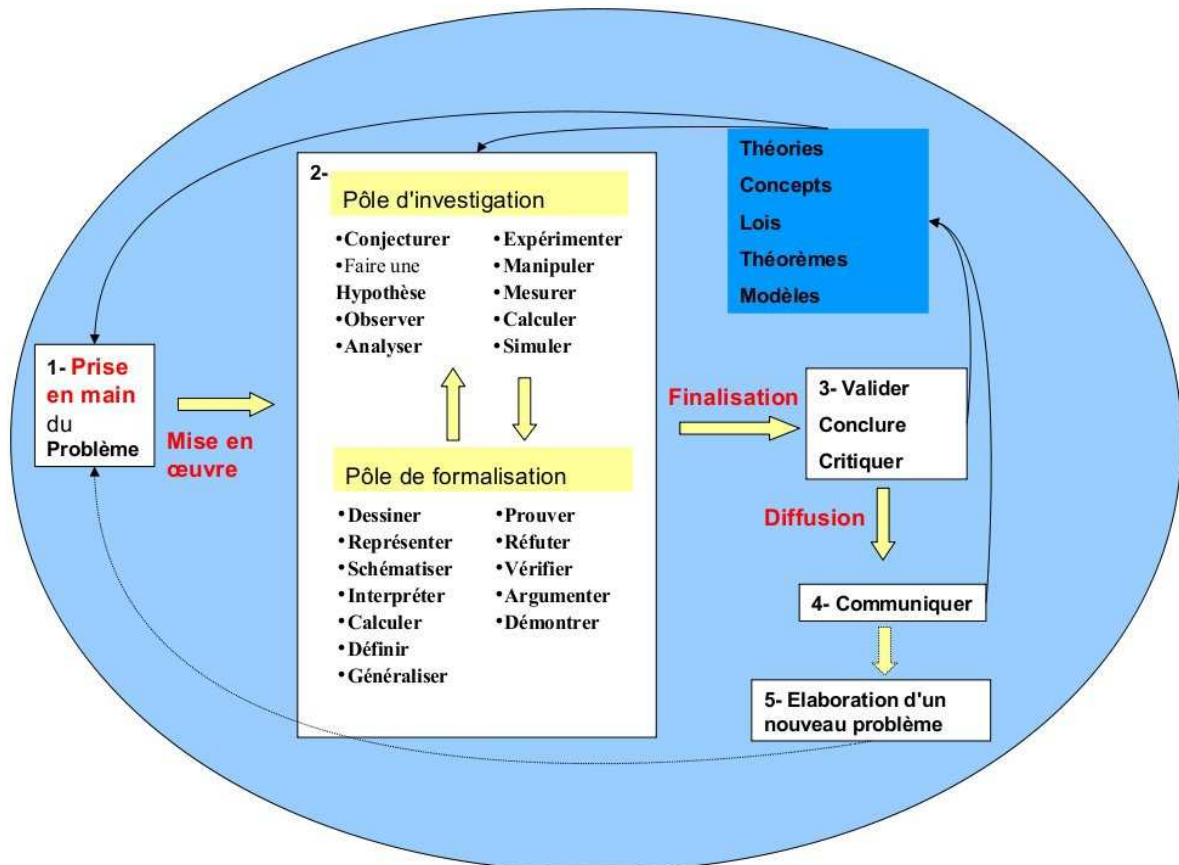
Théories
Concepts
Lois
Théorèmes
Modèles

2-
Pôle d'investigation

•Conjecturer
•Faire une Hypothèse
•Observer
•Analyser

•Expérimenter
•Manipuler
•Mesurer
•Calculer
•Simuler

Pôle de formalisation

•Dessiner
•Représenter
•Schématiser
•Interpréter
•Calculer
•Définir
•Généraliser

•Prouver
•Réfuter
•Vérifier
•Argumenter
•Démontrer

1- Prise en main du Problème

Mise en œuvre

Finalisation

3- Valider
Conclure
Critiquer

Diffusion

4- Communiquer

5- Elaboration d'un nouveau problème